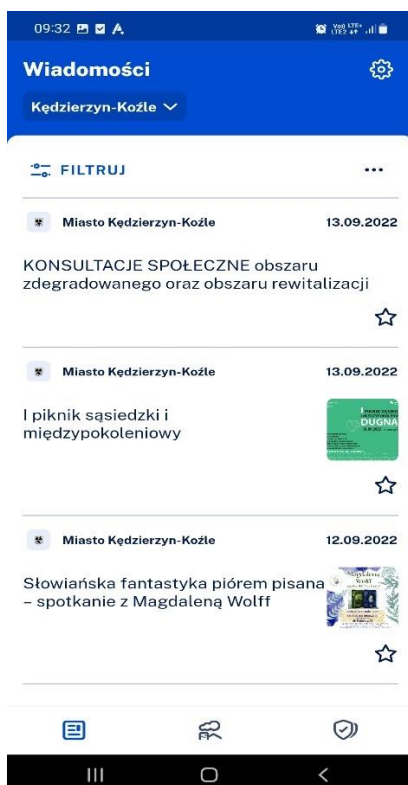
09:32

Wiadomości

Kędzierzyn-Koźle

FILTRUJ

...

Miasto Kędzierzyn-Koźle 13.09.2022

KONSULTACJE SPOŁECZNE obszaru zdegradowanego oraz obszaru rewitalizacji

Miasto Kędzierzyn-Koźle 13.09.2022

I piknik sąsiedzki i międzypokoleniowy

DUGNA

Miasto Kędzierzyn-Koźle 12.09.2022

Słowiańska fantastyka piórem pisana – spotkanie z Magdaleną Wolff